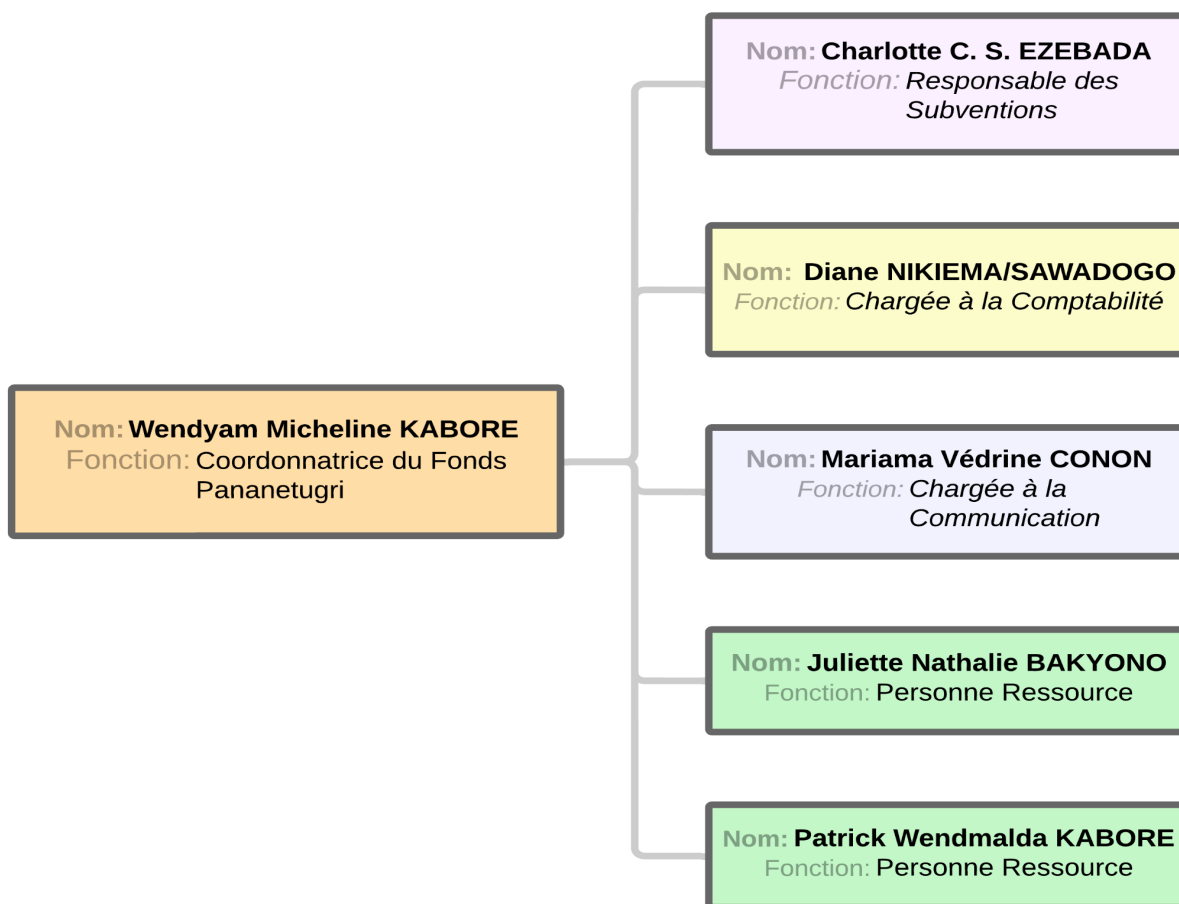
Nom: Wendyam Micheline KABORE
Fonction: Coordonnatrice du Fonds Pananetugri

Nom: Charlotte C. S. EZEBADA
Fonction: Responsable des Subventions

Nom: Diane NIKIEMA/SAWADOGO
Fonction: Chargée à la Comptabilité

Nom: Mariama Védrine CONON
Fonction: Chargée à la Communication

Nom: Juliette Nathalie BAKYONO
Fonction: Personne Ressource

Nom: Patrick Wendmalda KABORE
Fonction: Personne Ressource